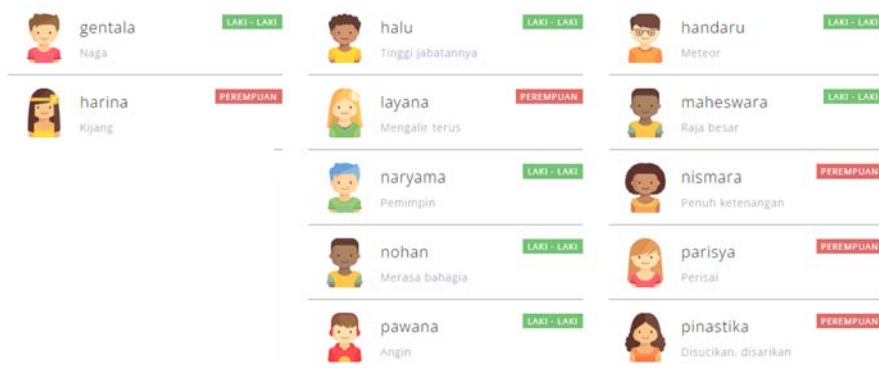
gentala
Naga
LAKI - LAKI

harina
Kijang
PEREMPUAN

halu
Tinggi jabatannya
LAKI - LAKI

layana
Mengalir terus
PEREMPUAN

naryama
Pemimpin
LAKI - LAKI

nohan
Merasa bahagia
LAKI - LAKI

pawana
Angin
LAKI - LAKI

handaru
Meteor
LAKI - LAKI

maheswara
Raja besar
LAKI - LAKI

nismara
Penuh ketenangan
PEREMPUAN

parisya
Perisai
PEREMPUAN

pinastika
Disucikan, disarikan
PEREMPUAN